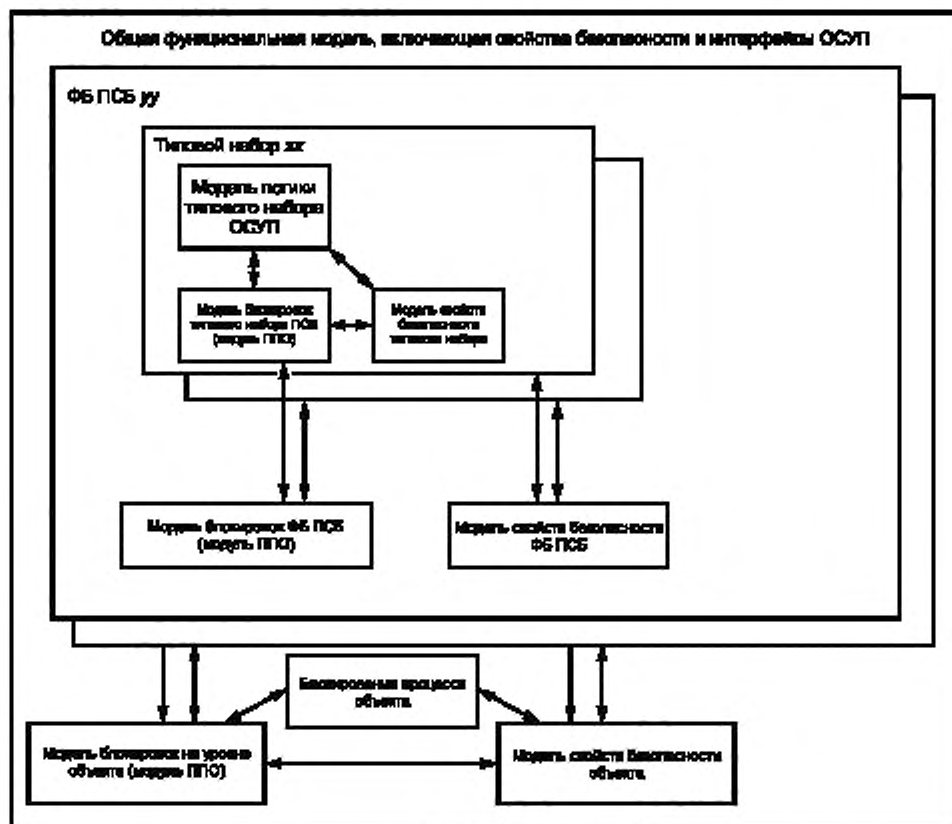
Общая функциональная модель, включающая свойства безопасности и интерфейсы ОСУП

ФБ ПСБ уу

Типовой набор хх

Модель логики типового набора ОСУП

Модель блокировок типового набора ПСБ (модель ППЗ)

Модель свойств безопасности типового набора

Модель блокировок ФБ ПСБ (модель ППЗ)

Модель свойств безопасности ФБ ПСБ

Блокирования процесса объекта

Модель блокировок на уровне объекта (модель ППО)

Модель свойств безопасности объекта